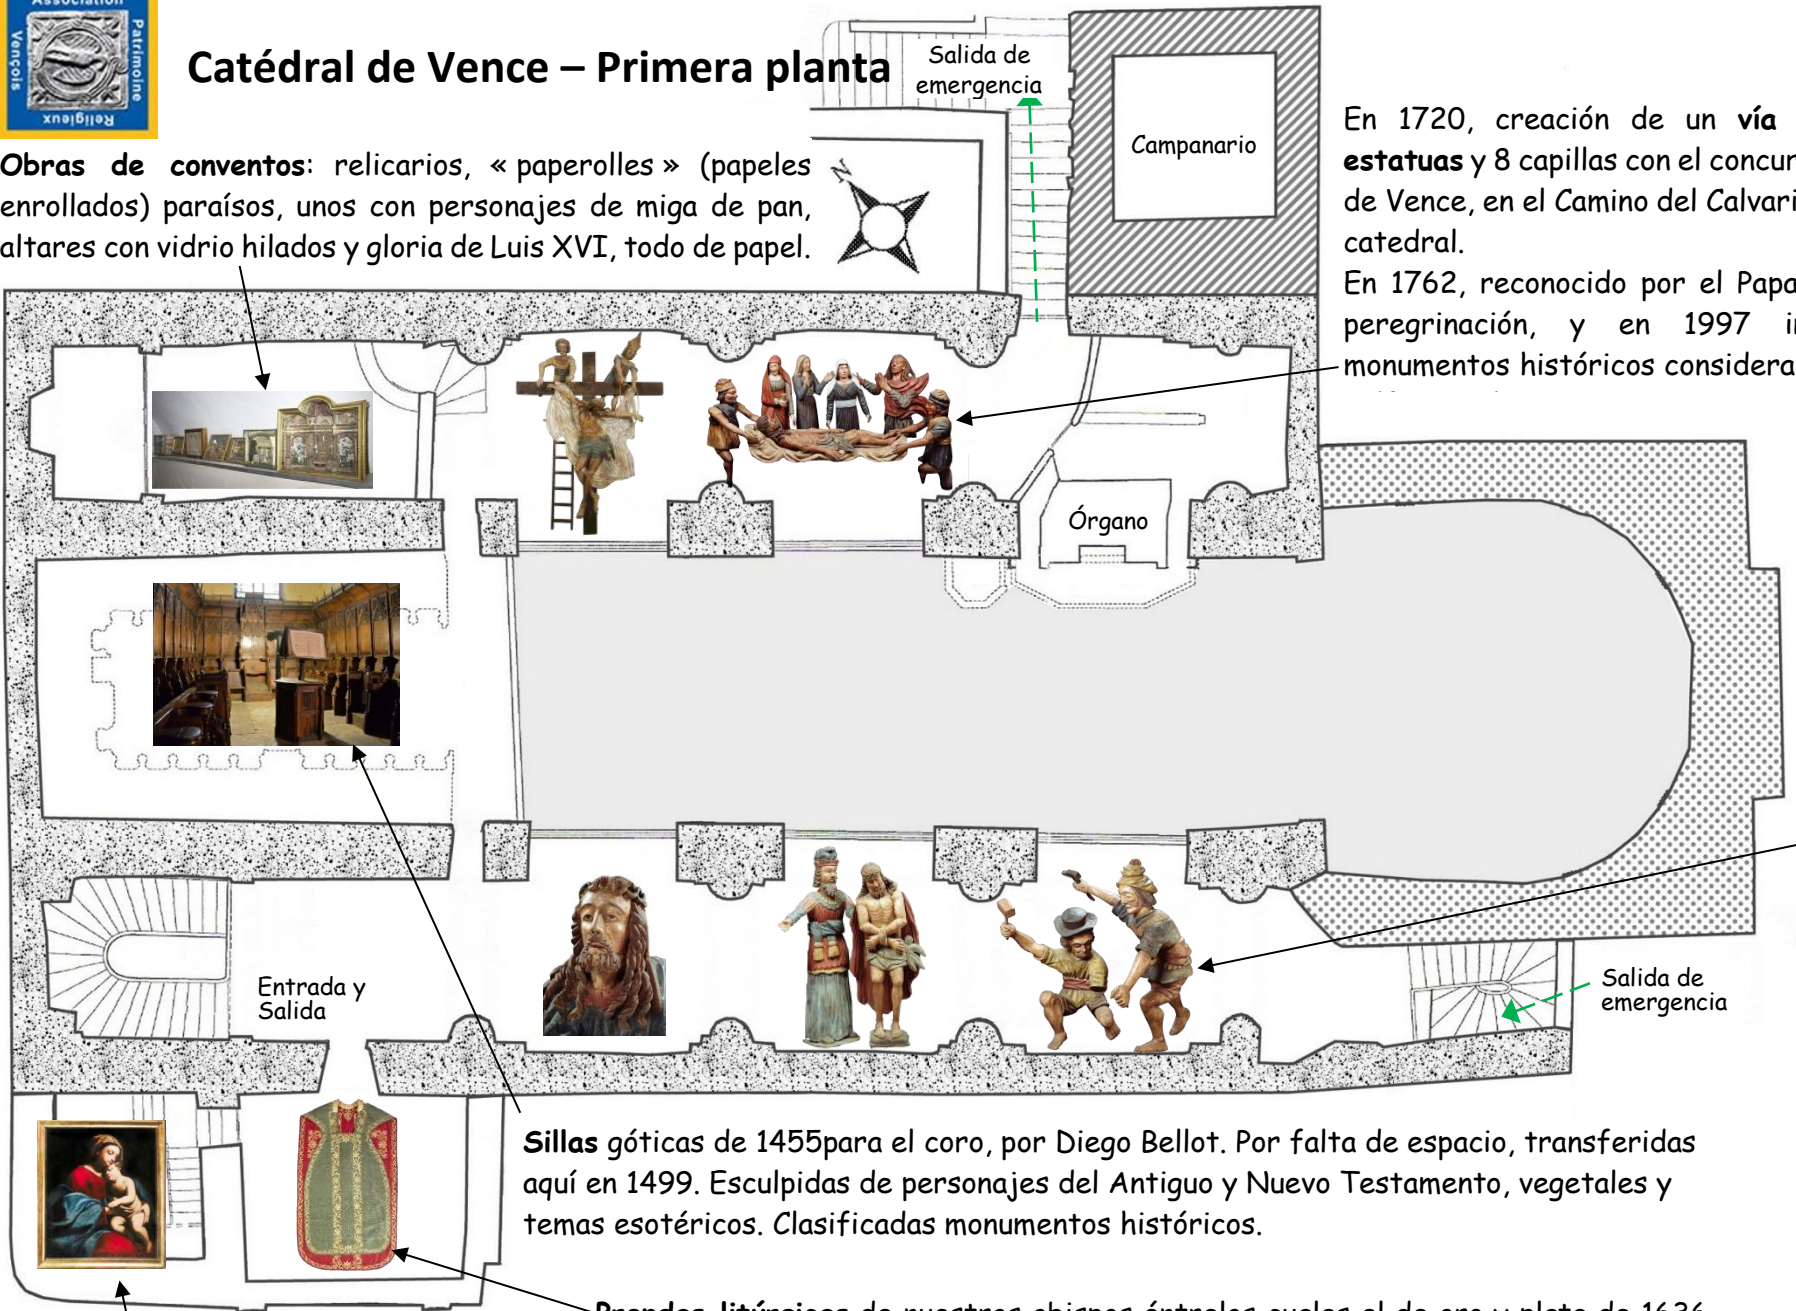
Association Patrimoine Religieux Vençois

Catédral de Vence – Primera planta

Salida de emergencia

Campanario

En 1720, creación de un vía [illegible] estatuas y 8 capillas con el concur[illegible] de Vence, en el Camino del Calvari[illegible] catedral.
En 1762, reconocido por el Papa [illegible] peregrinación, y en 1997 i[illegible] monumentos históricos considera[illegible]

Obras de conventos: relicarios, « paperolles » (papeles enrollados) paraísos, unos con personajes de miga de pan, altares con vidrio hilados y gloria de Luis XVI, todo de papel.

N

Órgano

Entrada y Salida

Salida de emergencia

Sillas góticas de 1455para el coro, por Diego Bellot. Por falta de espacio, transferidas aquí en 1499. Esculpidas de personajes del Antiguo y Nuevo Testamento, vegetales y temas esotéricos. Clasificadas monumentos históricos.

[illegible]